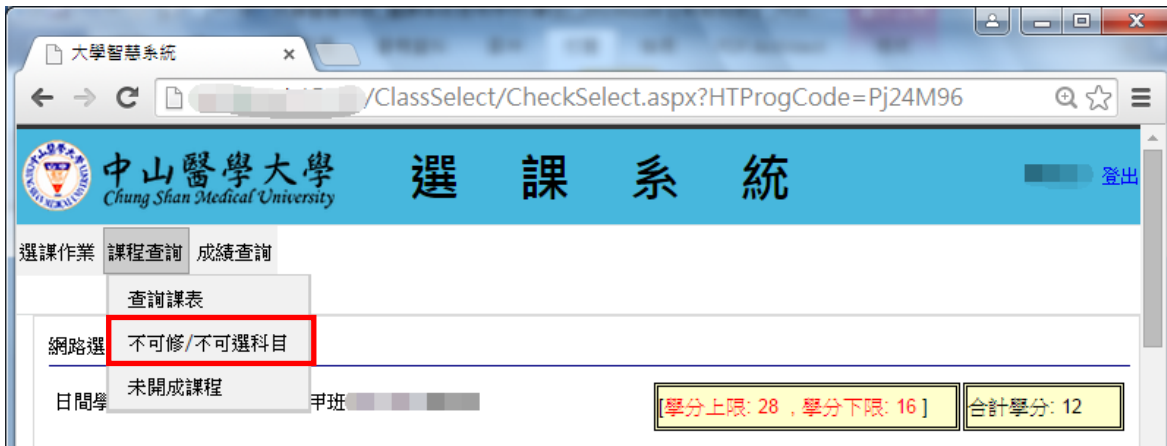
大學智慧系統 ×

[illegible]/ClassSelect/CheckSelect.aspx?HTProgCode=Pj24M96

中山醫學大學 Chung Shan Medical University

選 課 系 統

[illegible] 登出

選課作業 課程查詢 成績查詢

查詢課表

不可修/不可選科目

未開成課程

網路選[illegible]

日間學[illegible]甲班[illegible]

[學分上限: 28 ，學分下限: 16 ]

合計學分: 12